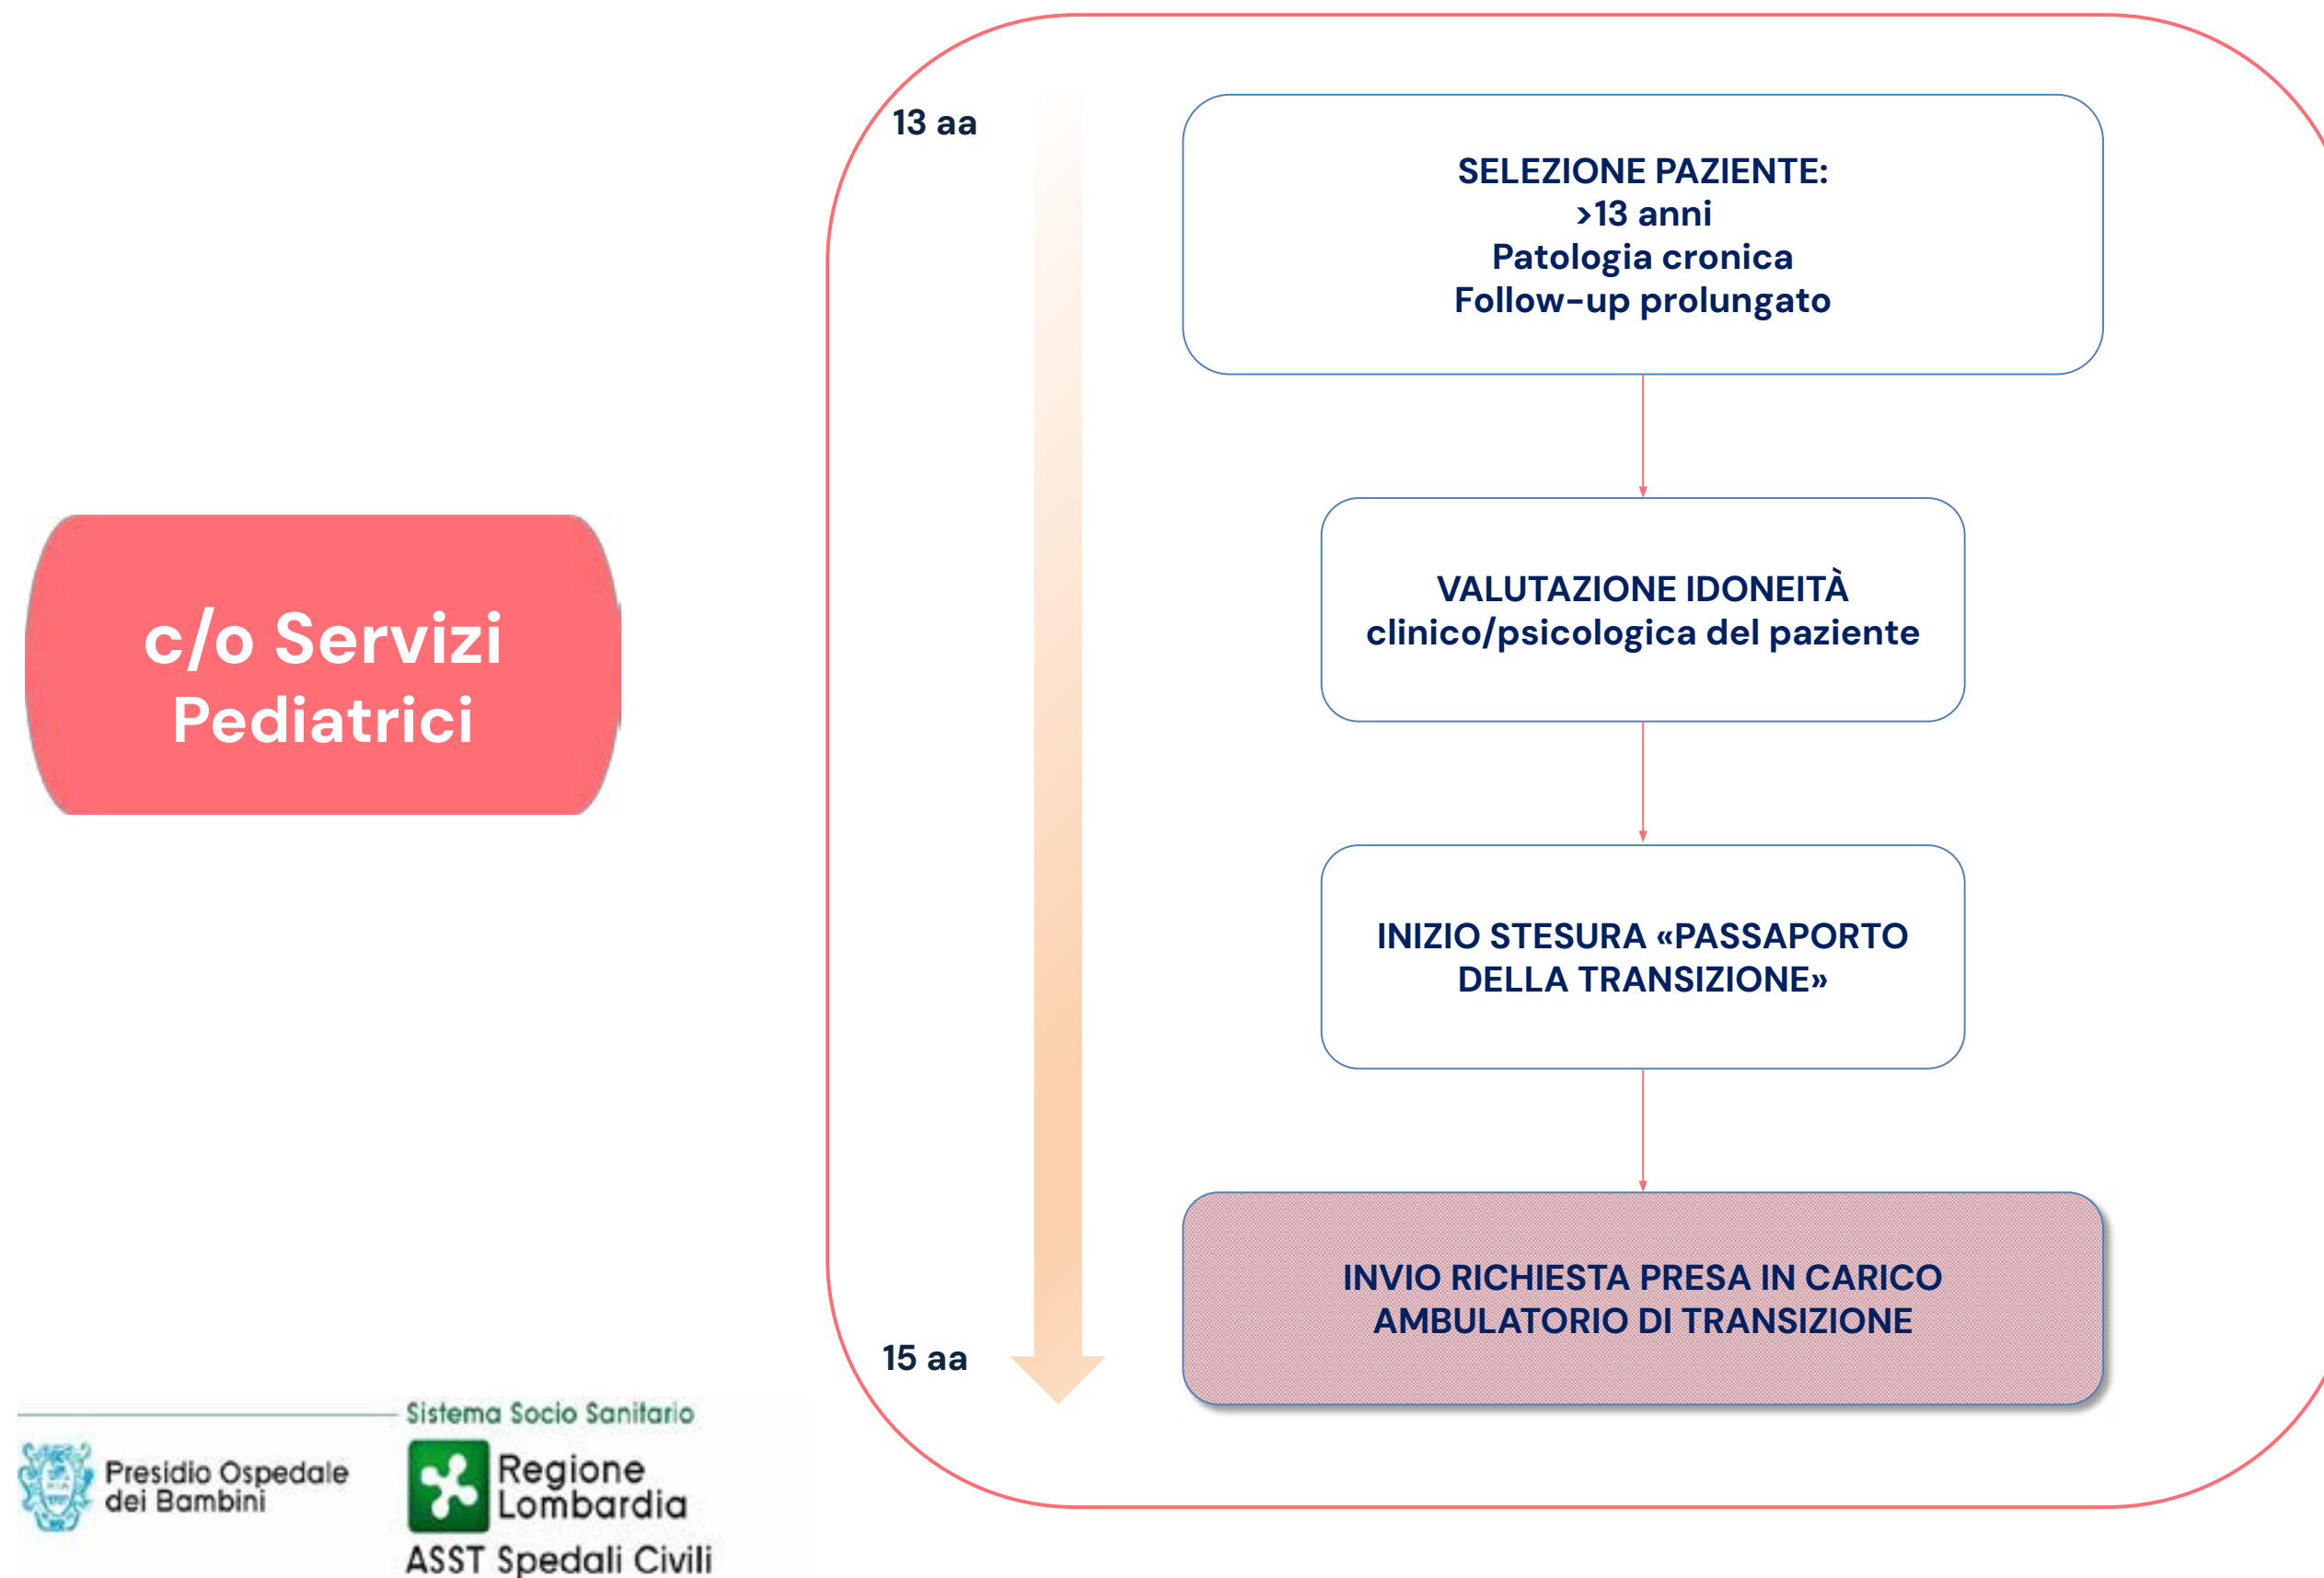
c/o Servizi Pediatrici

13 aa

15 aa

SELEZIONE PAZIENTE:
>13 anni
Patologia cronica
Follow-up prolungato

VALUTAZIONE IDONEITÀ
clinico/psicologica del paziente

INIZIO STESURA «PASSAPORTO DELLA TRANSIZIONE»

INVIO RICHIESTA PRESA IN CARICO AMBULATORIO DI TRANSIZIONE

Presidio Ospedale dei Bambini

Sistema Socio Sanitario

Regione Lombardia

ASST Spedali Civili